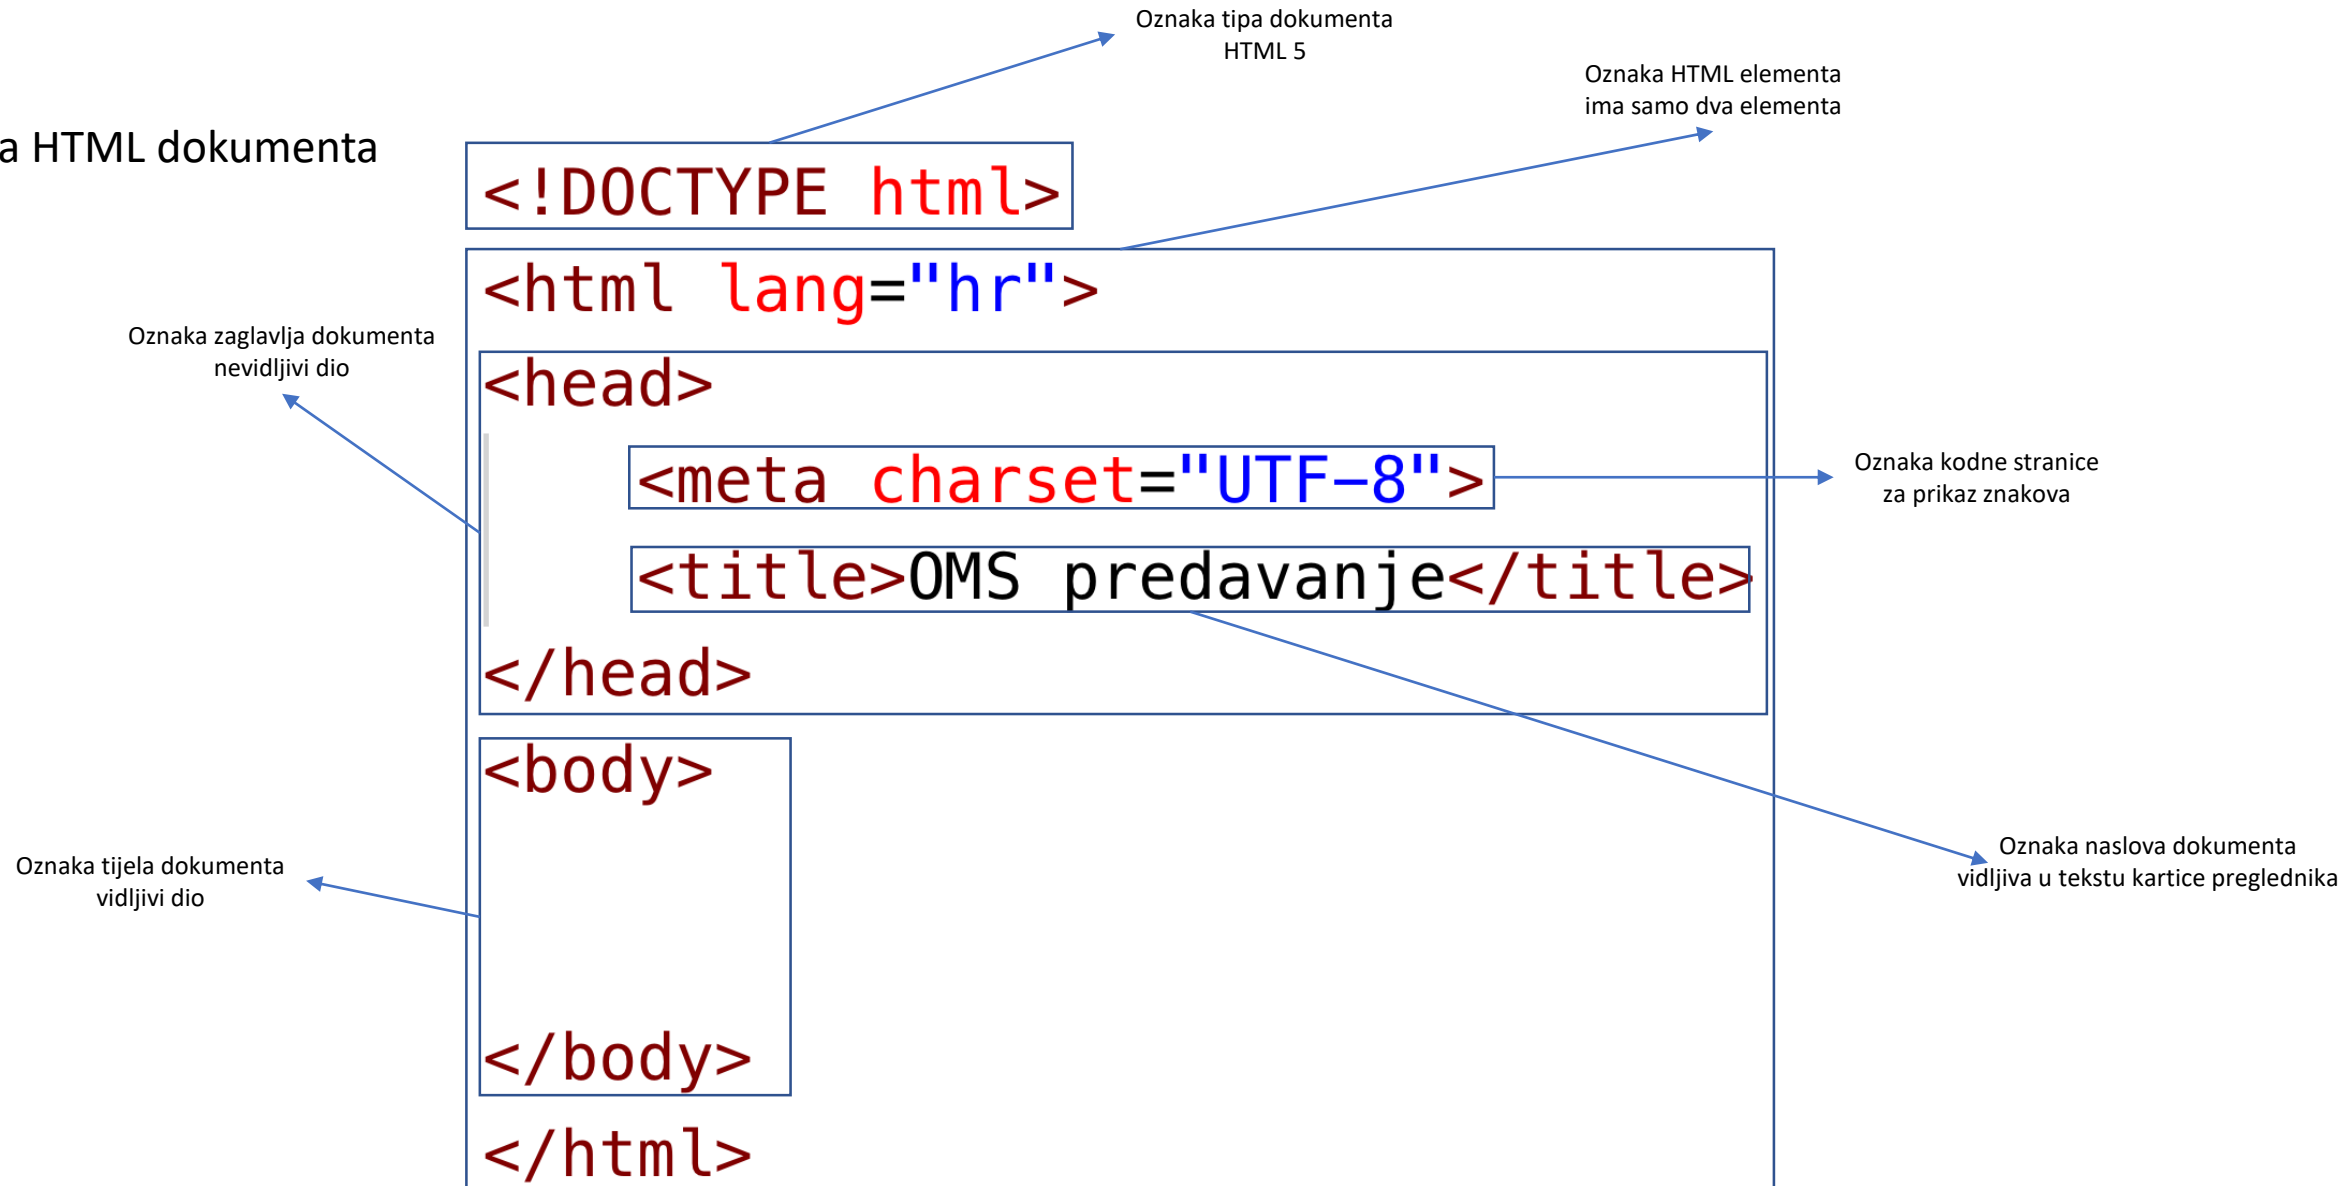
a HTML dokumenta

Oznaka tipa dokumenta
HTML 5

Oznaka HTML elementa
ima samo dva elementa

<!DOCTYPE html>

<html lang="hr">

Oznaka zaglavlja dokumenta
nevidljivi dio

<head>

<meta charset="UTF-8">

Oznaka kodne stranice
za prikaz znakova

<title>OMS predavanje</title>

</head>

<body>

Oznaka tijela dokumenta
vidljivi dio

Oznaka naslova dokumenta
vidljiva u tekstu kartice preglednika

</body>

</html>